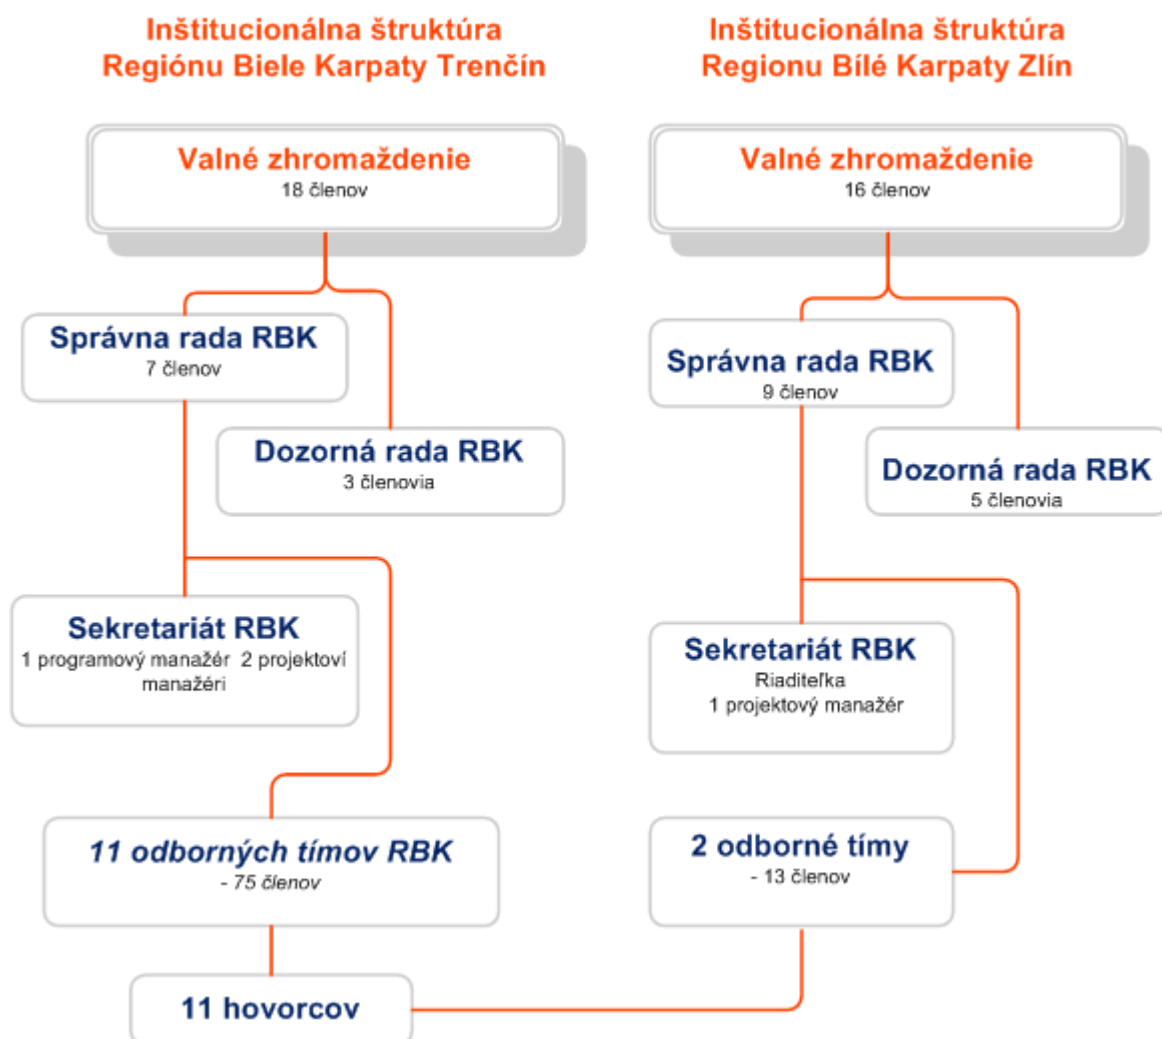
Inštitucionálna štruktúra Regiónu Biele Karpaty Trenčín

Valné zhromaždenie
18 členov

Správna rada RBK
7 členov

Dozorná rada RBK
3 členovia

Sekretariát RBK
1 programový manažér 2 projektoví manažéri

11 odborných tímov RBK
- 75 členov

Inštitucionálna štruktúra Regionu Bílé Karpaty Zlín

Valné zhromaždenie
16 členov

Správna rada RBK
9 členov

Dozorná rada RBK
5 členovia

Sekretariát RBK
Riaditeľka
1 projektový manažér

2 odborné tímy
- 13 členov

11 hovorcov